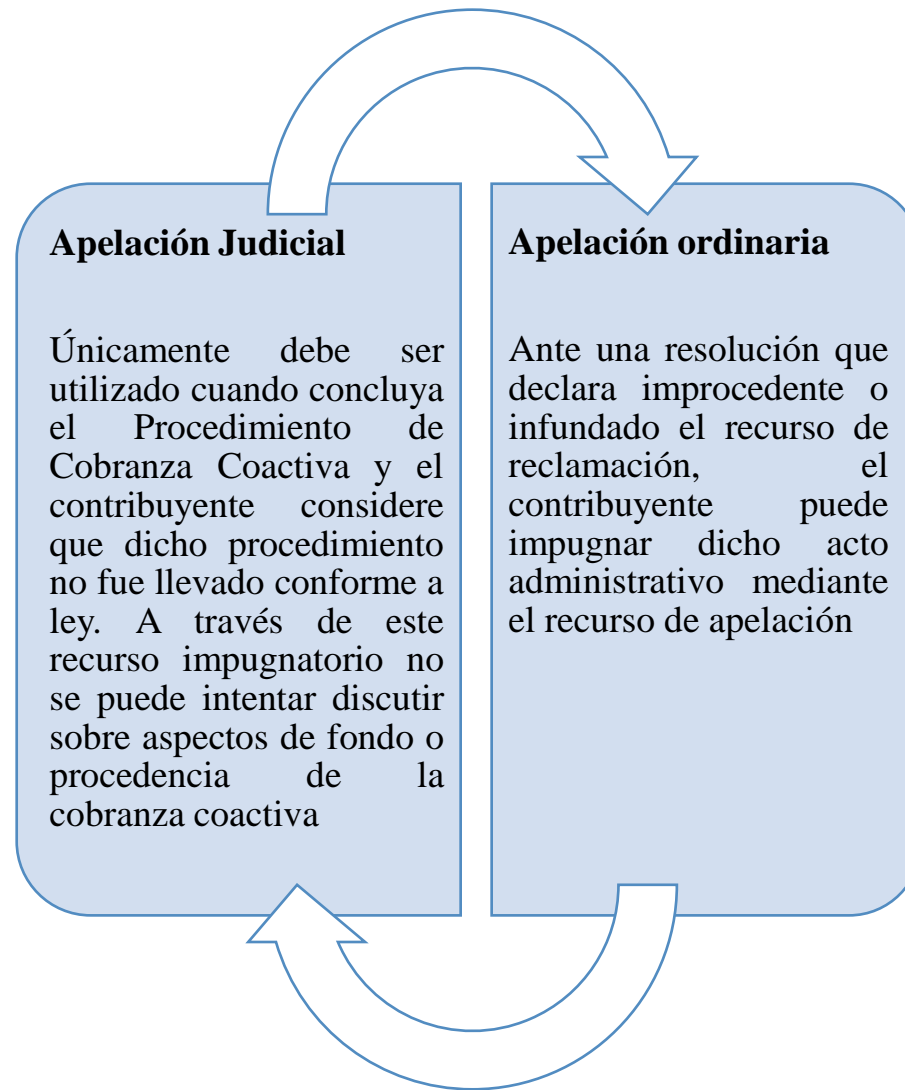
Apelación Judicial

Únicamente debe ser utilizado cuando concluya el Procedimiento de Cobranza Coactiva y el contribuyente considere que dicho procedimiento no fue llevado conforme a ley. A través de este recurso impugnatorio no se puede intentar discutir sobre aspectos de fondo o procedencia de la cobranza coactiva

Apelación ordinaria

Ante una resolución que declara improcedente o infundado el recurso de reclamación, el contribuyente puede impugnar dicho acto administrativo mediante el recurso de apelación